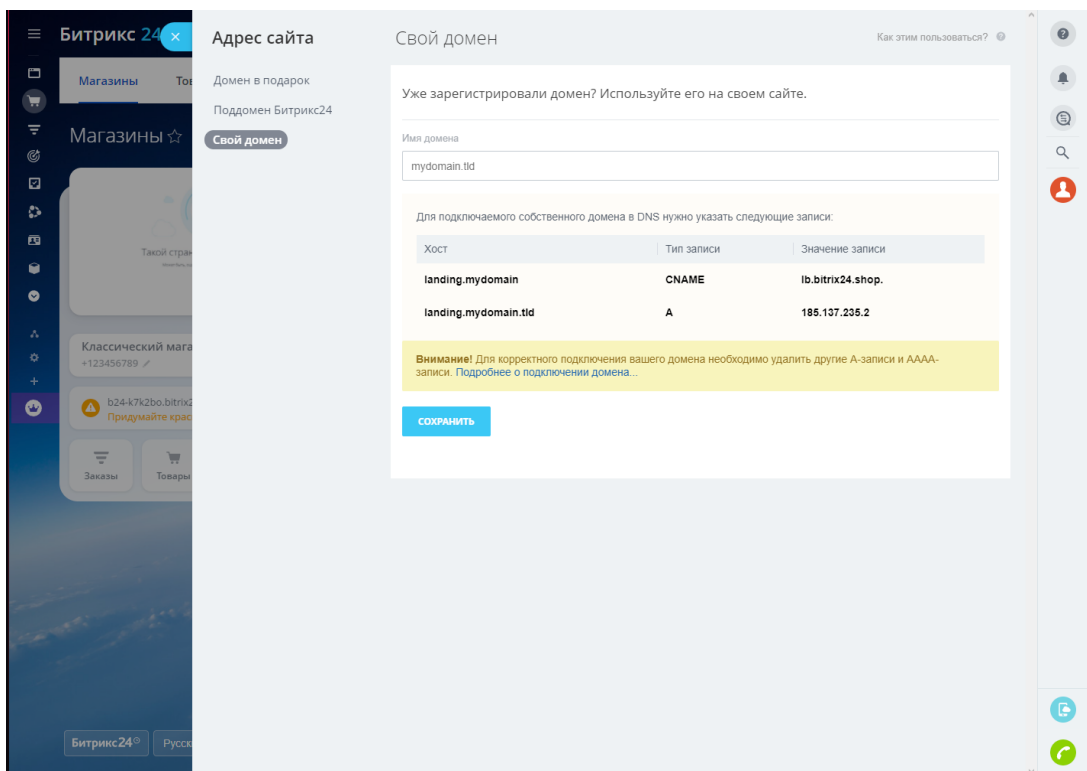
Битрикс 24

Магазины Тов

Магазины ☆

Такой стран

Классический мага
+123456789

b24-k7k2bo.bitrix2
Придумайте крас

Заказы

Товары

Битрикс24 Русск

Адрес сайта

Домен в подарок

Поддомен Битрикс24

Свой домен

Свой домен

Как этим пользоваться?

Уже зарегистрировали домен? Используйте его на своем сайте.

Имя домена

mydomain.tld

Для подключаемого собственного домена в DNS нужно указать следующие записи:

| Хост | Тип записи | Значение записи |
|---|---|---|
| landing.mydomain | CNAME | lb.bitrix24.shop. |
| landing.mydomain.tld | A | 185.137.235.2 |

Внимание! Для корректного подключения вашего домена необходимо удалить другие А-записи и АААА-записи. Подробнее о подключении домена...

СОХРАНИТЬ